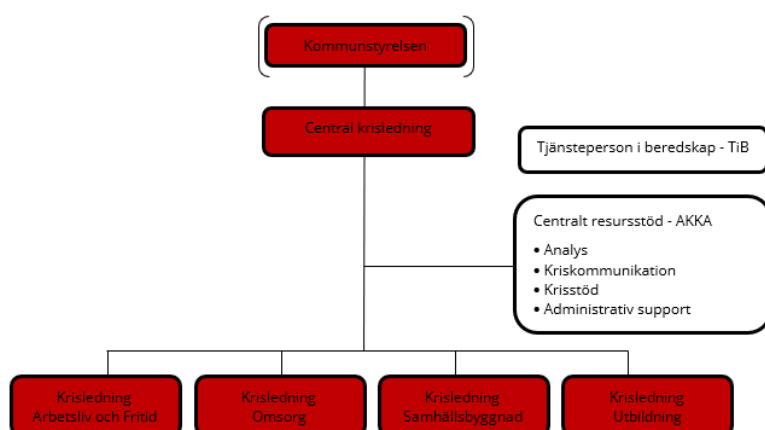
Kommunstyrelsen

Central krisledning

Tjänsteperson i beredskap - TiB

Centralt resursstöd - AKKA
• Analys
• Kriskommunikation
• Krisstöd
• Administrativ support

Krisledning Arbetsliv och Fritid

Krisledning Omsorg

Krisledning Samhällsbyggnad

Krisledning Utbildning